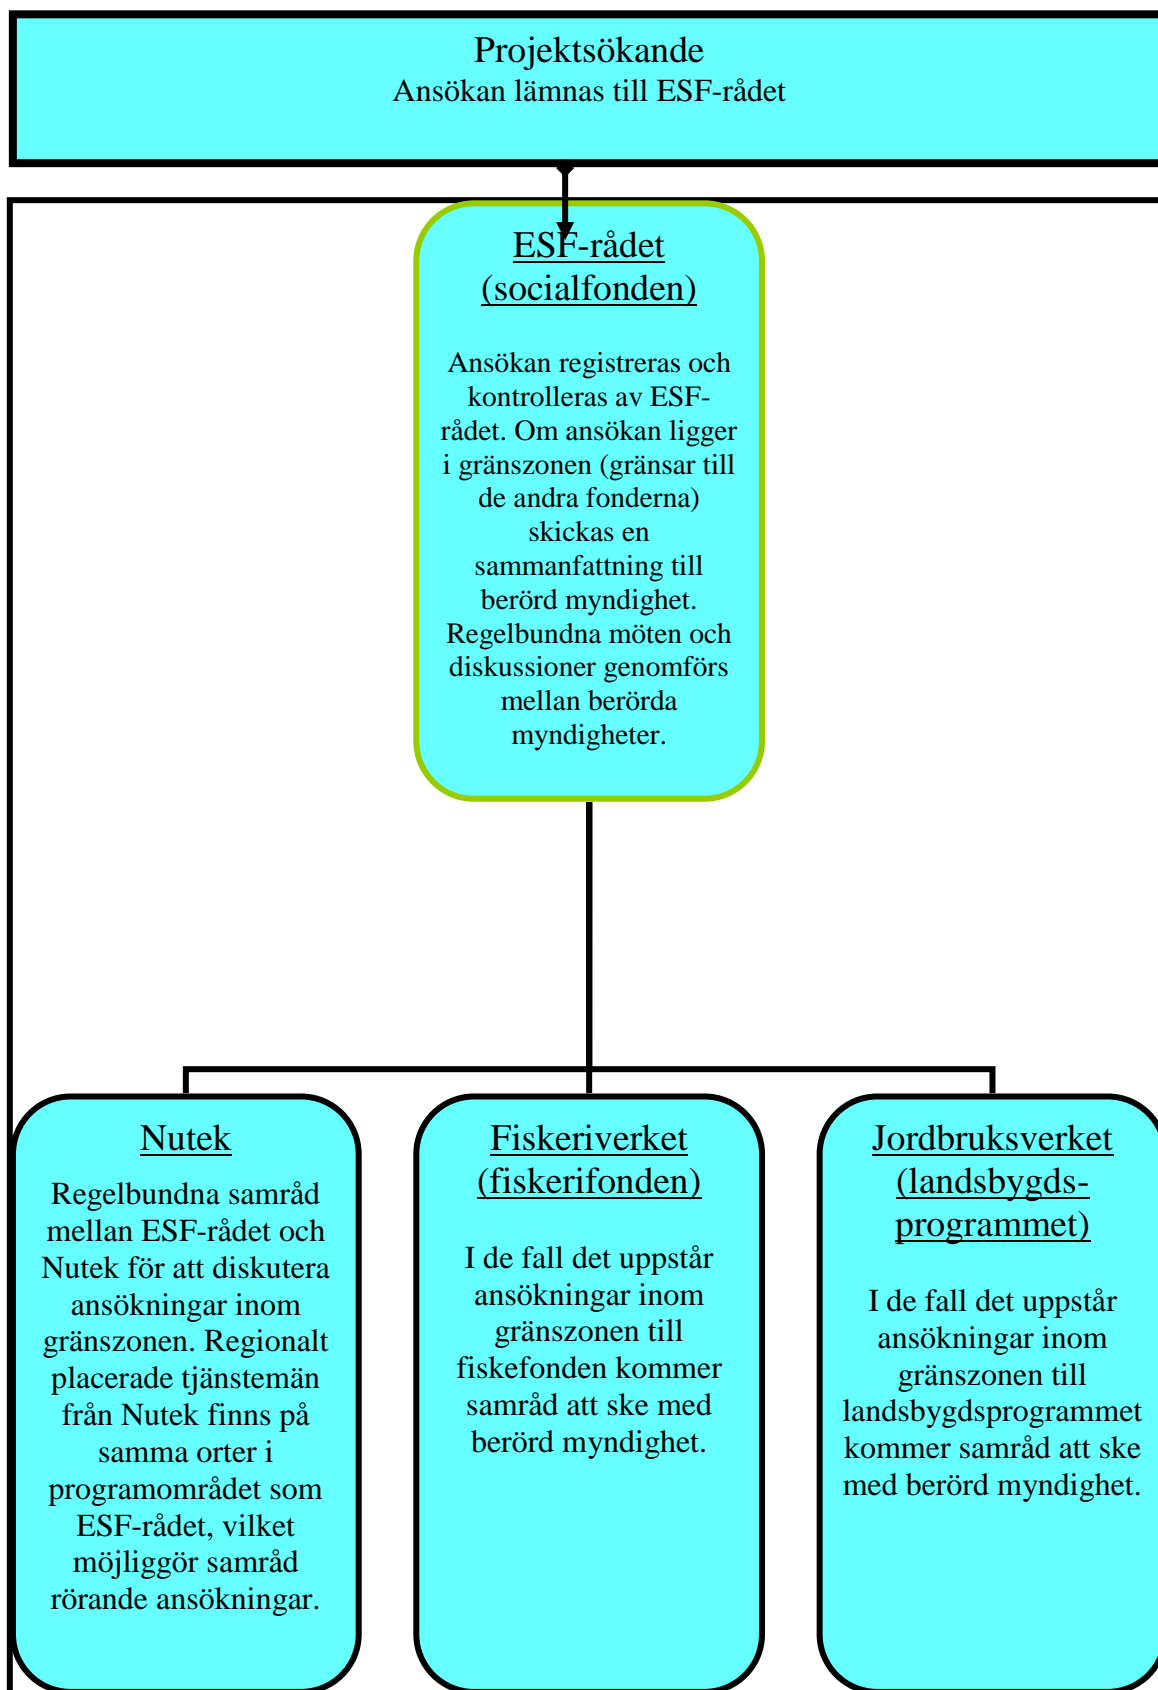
Projektsökande
Ansökan lämnas till ESF-rådet

ESF-rådet (socialfonden)

Ansökan registreras och kontrolleras av ESF-rådet. Om ansökan ligger i gränszonen (gränsar till de andra fonderna) skickas en sammanfattning till berörd myndighet. Regelbundna möten och diskussioner genomförs mellan berörda myndigheter.

Nutek

Regelbundna samråd mellan ESF-rådet och Nutek för att diskutera ansökningar inom gränszonen. Regionalt placerade tjänstemän från Nutek finns på samma orter i programområdet som ESF-rådet, vilket möjliggör samråd rörande ansökningar.

Fiskeriverket (fiskerifonden)

I de fall det uppstår ansökningar inom gränszonen till fiskefonden kommer samråd att ske med berörd myndighet.

Jordbruksverket (landsbygds-programmet)

I de fall det uppstår ansökningar inom gränszonen till landsbygdsprogrammet kommer samråd att ske med berörd myndighet.